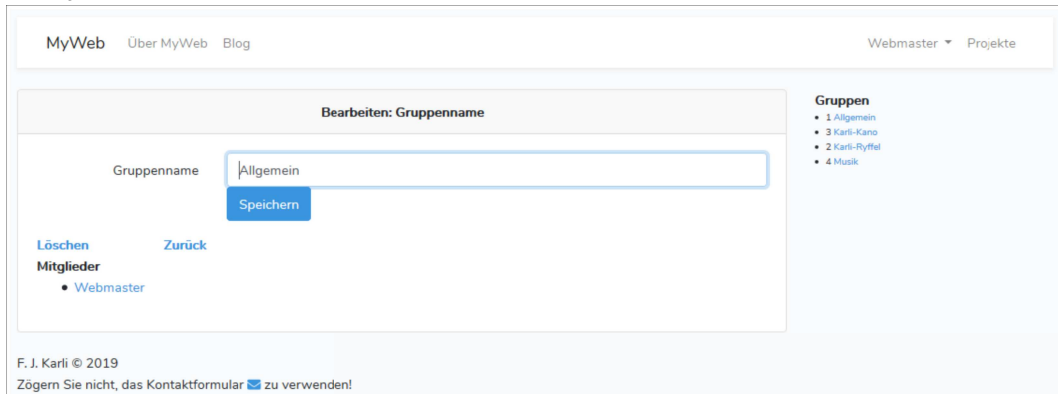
MyWeb Über MyWeb Blog

Webmaster Projekte

Bearbeiten: Gruppenname

Gruppenname Allgemein

Speichern

Löschen Zurück

Mitglieder

- Webmaster

Gruppen

- 1 Allgemein
- 3 Karli-Kano
- 2 Karli-Ryffel
- 4 Musik

F. J. Karli © 2019

Zögern Sie nicht, das Kontaktformular zu verwenden!